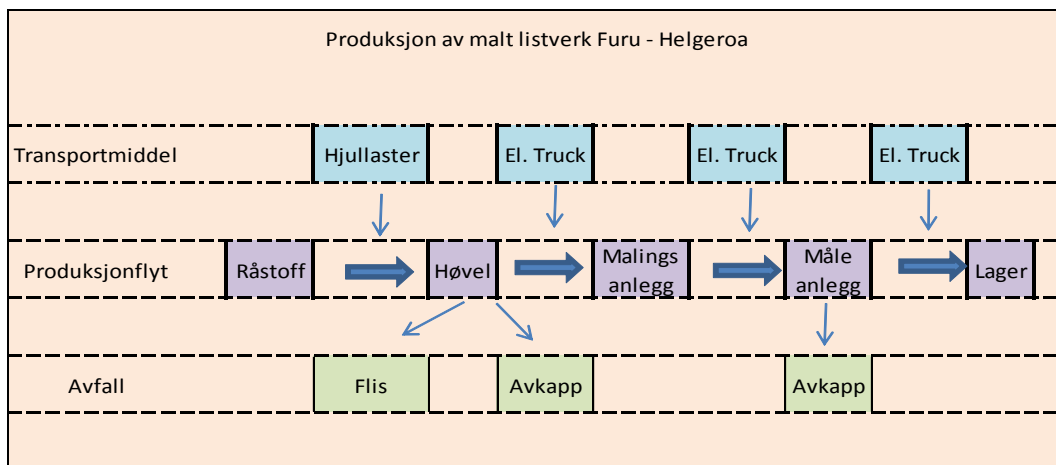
Produksjon av malt listverk Furu - Helgeroa

Transportmiddel

Hjullaster

El. Truck

El. Truck

El. Truck

Produksjonflyt

Råstoff

Høvel

Malings anlegg

Måle anlegg

Lager

Avfall

Flis

Avkapp

Avkapp